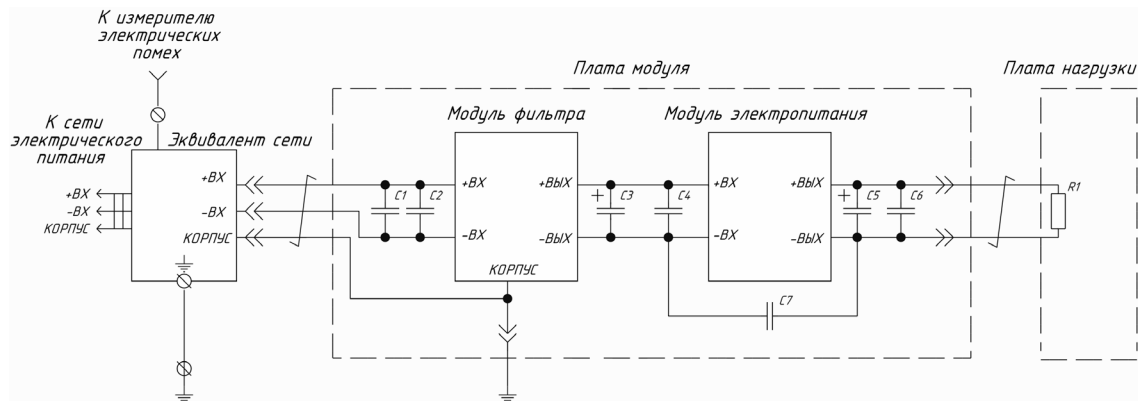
К измерителю электрических помех

Плата модуля

Плата нагрузки

К сети электрического питания

Эквивалент сети

Модуль фильтра

Модуль электропитания

+ВХ
-ВХ
КОРПУС

+ВХ
-ВХ
КОРПУС

C1
C2

+ВХ
-ВХ

+ВЫХ
-ВЫХ

КОРПУС

C3
C4

+ВХ
-ВХ

+ВЫХ
-ВЫХ

C5
C6

R1

C7